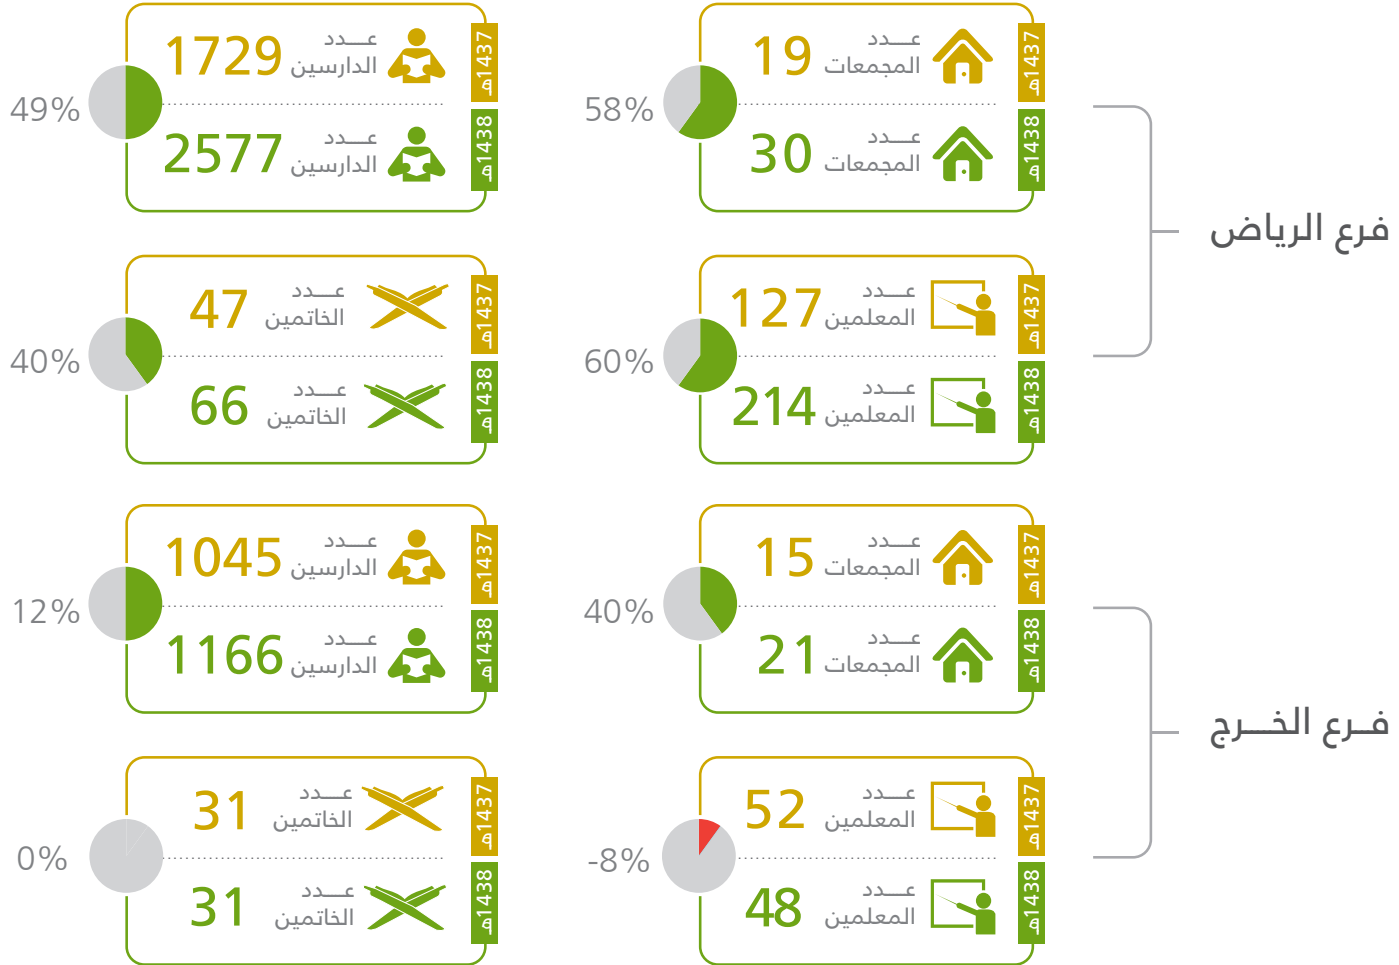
فرع الرياض

1437هـ
عـــدد
المجمعات
19

1438هـ
عـــدد
المجمعات
30

58%

1437هـ
عـــدد
الدارسين
1729

1438هـ
عـــدد
الدارسين
2577

49%

1437هـ
عـــدد
المعلمين
127

1438هـ
عـــدد
المعلمين
214

60%

1437هـ
عـــدد
الخاتمين
47

1438هـ
عـــدد
الخاتمين
66

40%

فـرع الخـــرج

1437هـ
عـــدد
المجمعات
15

1438هـ
عـــدد
المجمعات
21

40%

1437هـ
عـــدد
الدارسين
1045

1438هـ
عـــدد
الدارسين
1166

12%

1437هـ
عـــدد
المعلمين
52

1438هـ
عـــدد
المعلمين
48

-8%

1437هـ
عـــدد
الخاتمين
31

1438هـ
عـــدد
الخاتمين
31

0%